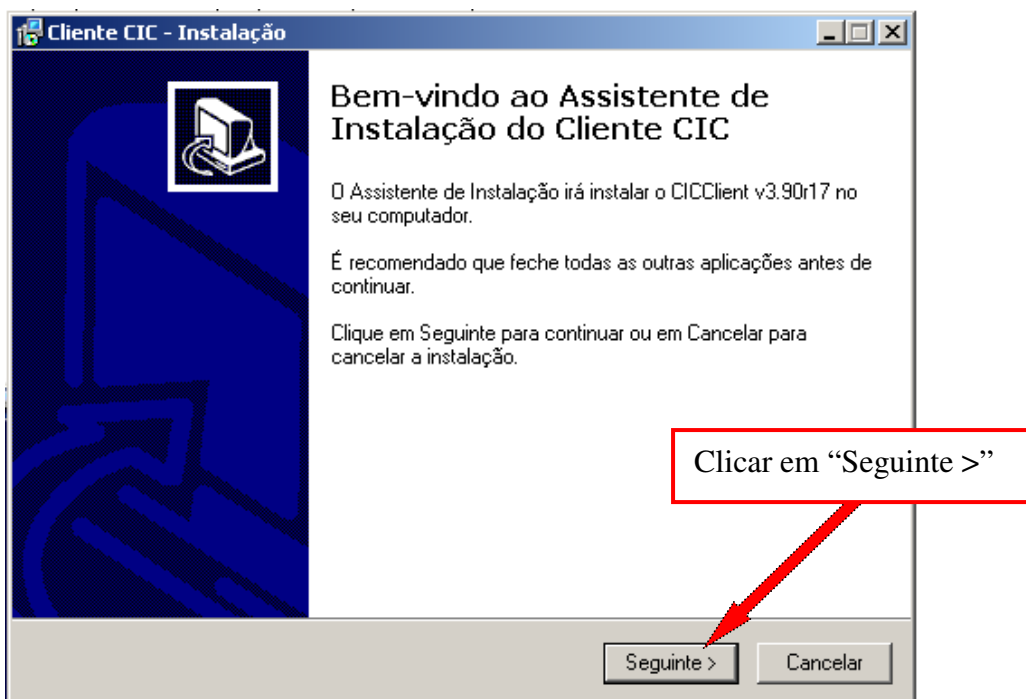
Cliente CIC - Instalação

Bem-vindo ao Assistente de Instalação do Cliente CIC

O Assistente de Instalação irá instalar o CICClient v3.90r17 no seu computador.

É recomendado que feche todas as outras aplicações antes de continuar.

Clique em Seguinte para continuar ou em Cancelar para cancelar a instalação.

Clicar em “Seguinte >”

Seguinte >

Cancelar